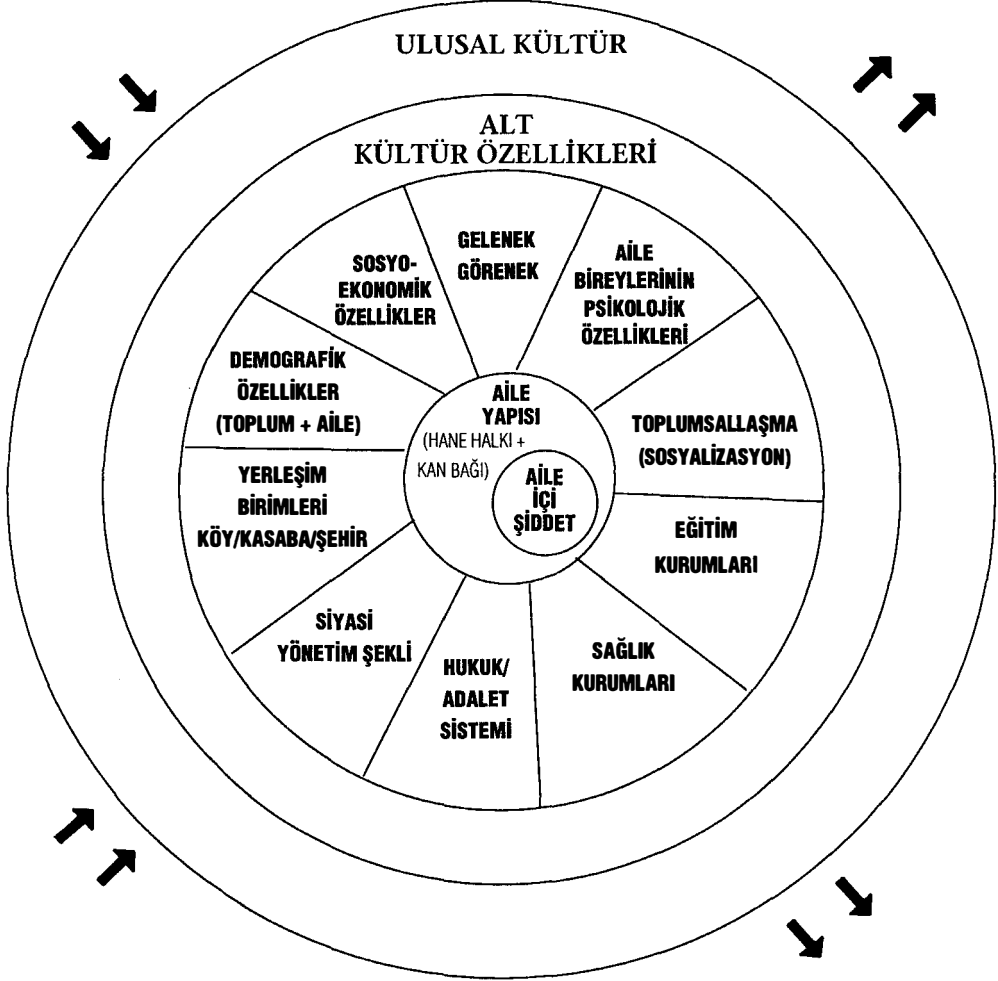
ULUSAL KÜLTÜR

ALT
KÜLTÜR ÖZELLİKLERİ

GELENEK GÖRENEK

AİLE BİREYLERİNİN PSİKOLOJİK ÖZELLİKLERİ

TOPLUMSALLAŞMA (SOSYALİZASYON)

EĞİTİM KURUMLARI

SAĞLIK KURUMLARI

HUKUK/ ADALET SİSTEMİ

SİYASİ YÖNETİM ŞEKLİ

YERLEŞİM BİRİMLERİ KÖY/KASABA/ŞEHİR

DEMOGRAFİK ÖZELLİKLER (TOPLUM + AİLE)

SOSYO-EKONOMİK ÖZELLİKLER

AİLE YAPISI (HANE HALKI + KAN BAĞI)

AİLE İÇİ ŞİDDET